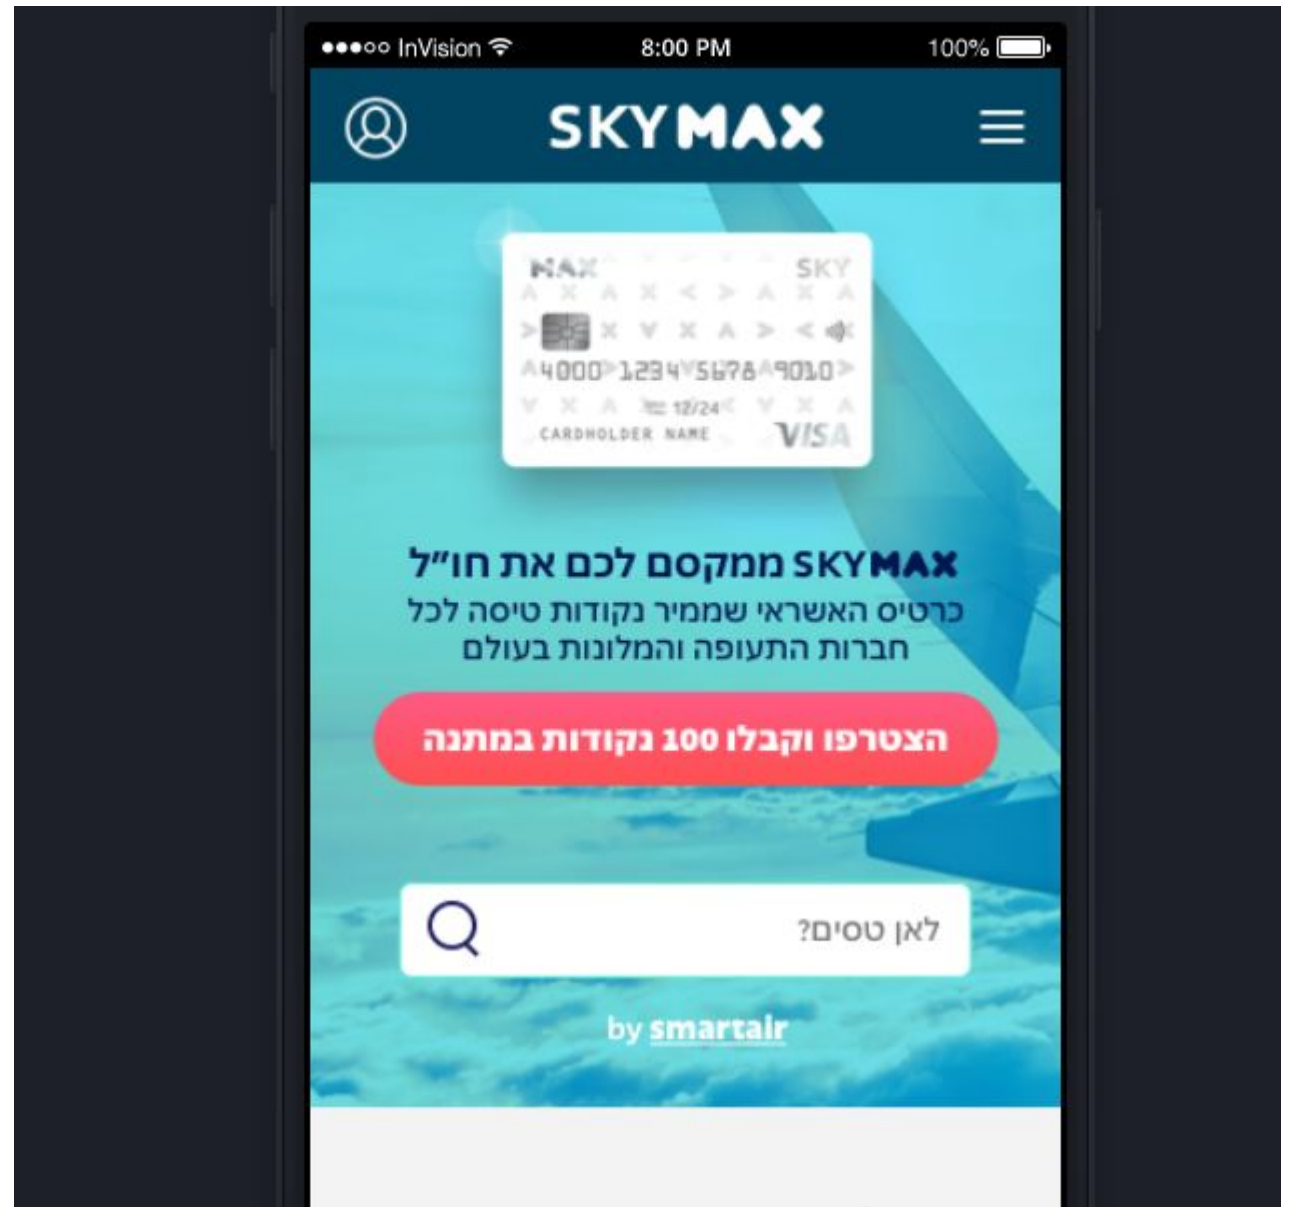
●●●○○ InVision
8:00 PM
100%

SKYMAX

MAX
SKY
4000 1234 5678 9010
12/24
CARDHOLDER NAME
VISA

SKYMAX ממקסם לכם את חו"ל
כרטיס האשראי שממיר נקודות טיסה לכל חברות התעופה והמלונות בעולם

הצטרפו וקבלו 100 נקודות במתנה

לאן טסים?

by smartair